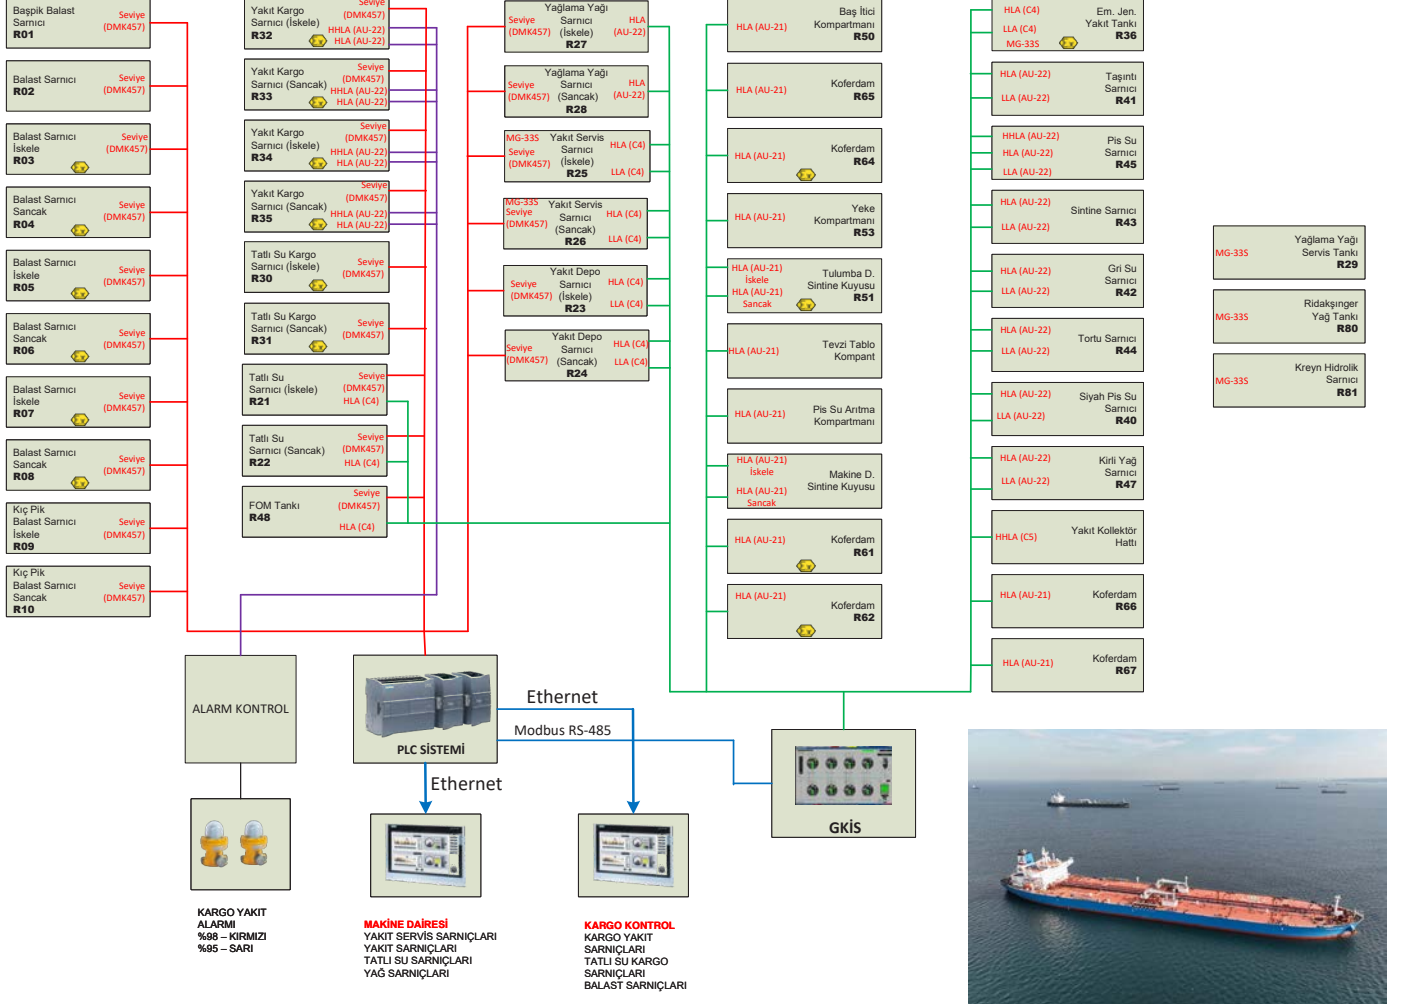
Başpik Balast Sarnıcı
R01
Seviye (DMK457)

Balast Sarnıcı
R02
Seviye (DMK457)

Balast Sarnıcı İskele
R03
Seviye (DMK457)

Balast Sarnıcı Sancak
R04
Seviye (DMK457)

Balast Sarnıcı İskele
R05
Seviye (DMK457)

Balast Sarnıcı Sancak
R06
Seviye (DMK457)

Balast Sarnıcı İskele
R07
Seviye (DMK457)

Balast Sarnıcı Sancak
R08
Seviye (DMK457)

Kıç Pik Balast Sarnıcı İskele
R09
Seviye (DMK457)

Kıç Pik Balast Sarnıcı Sancak
R10
Seviye (DMK457)

Yakıt Kargo Sarnıcı (İskele)
R32
Seviye (DMK457)
HHLA (AU-22)
HLA (AU-22)

Yakıt Kargo Sarnıcı (Sancak)
R33
Seviye (DMK457)
HHLA (AU-22)
HLA (AU-22)

Yakıt Kargo Sarnıcı (İskele)
R34
Seviye (DMK457)
HHLA (AU-22)
HLA (AU-22)

Yakıt Kargo Sarnıcı (Sancak)
R35
Seviye (DMK457)
HHLA (AU-22)
HLA (AU-22)

Tatlı Su Kargo Sarnıcı (İskele)
R30
Seviye (DMK457)

Tatlı Su Kargo Sarnıcı (Sancak)
R31
Seviye (DMK457)

Tatlı Su Sarnıcı (İskele)
R21
Seviye (DMK457)
HLA (C4)

Tatlı Su Sarnıcı (Sancak)
R22
Seviye (DMK457)
HLA (C4)

FOM Tankı
R48
Seviye (DMK457)
HLA (C4)

Yağlama Yağı Sarnıcı (İskele)
R27
Seviye (DMK457)
HLA (AU-22)

Yağlama Yağı Sarnıcı (Sancak)
R28
Seviye (DMK457)
HLA (AU-22)

Yakıt Servis Sarnıcı (İskele)
R25
MG-33S
Seviye (DMK457)
HLA (C4)
LLA (C4)

Yakıt Servis Sarnıcı (Sancak)
R26
MG-33S
Seviye (DMK457)
HLA (C4)
LLA (C4)

Yakıt Depo Sarnıcı (İskele)
R23
Seviye (DMK457)
HLA (C4)
LLA (C4)

Yakıt Depo Sarnıcı (Sancak)
R24
Seviye (DMK457)
HLA (C4)
LLA (C4)

Baş İtici Kompartmanı
R50
HLA (AU-21)

Koferdam
R65
HLA (AU-21)

Koferdam
R64
HLA (AU-21)

Yeke Kompartmanı
R53
HLA (AU-21)

Tulumba D. Sintine Kuyusu
R51
HLA (AU-21) İskele
HLA (AU-21) Sancak

Tevzi Tablo Kompant
HLA (AU-21)

Pis Su Arıtma Kompartmanı
HLA (AU-21)

Makine D. Sintine Kuyusu
HLA (AU-21) İskele
HLA (AU-21) Sancak

Koferdam
R61
HLA (AU-21)

Koferdam
R62
HLA (AU-21)

Em. Jen. Yakıt Tankı
R36
HLA (C4)
LLA (C4)
MG-33S

Taşıntı Sarnıcı
R41
HLA (AU-22)
LLA (AU-22)

Pis Su Sarnıcı
R45
HHLA (AU-22)
HLA (AU-22)
LLA (AU-22)

Sintine Sarnıcı
R43
HLA (AU-22)
LLA (AU-22)

Gri Su Sarnıcı
R42
HLA (AU-22)
LLA (AU-22)

Tortu Sarnıcı
R44
HLA (AU-22)
LLA (AU-22)

Siyah Pis Su Sarnıcı
R40
HLA (AU-22)
LLA (AU-22)

Kirli Yağ Sarnıcı
R47
HLA (AU-22)
LLA (AU-22)

Yakıt Kolektör Hattı
HHLA (C5)

Koferdam
R66
HLA (AU-21)

Koferdam
R67
HLA (AU-21)

Yağlama Yağı Servis Tankı
R29
MG-33S

Ridakşinger Yağ Tankı
R80
MG-33S

Kreyn Hidrolik Sarnıcı
R81
MG-33S

ALARM KONTROL

PLC SİSTEMİ

Ethernet

Modbus RS-485

Ethernet

GKİS

KARGO YAKIT ALARMI
%98 – KIRMIZI
%95 – SARI

MAKİNE DAİRESİ
YAKIT SERVİS SARNIÇLARI
YAKIT SARNIÇLARI
TATLI SU SARNIÇLARI
YAĞ SARNIÇLARI

KARGO KONTROL
KARGO YAKIT SARNIÇLARI
TATLI SU KARGO SARNIÇLARI
BALAST SARNIÇLARI